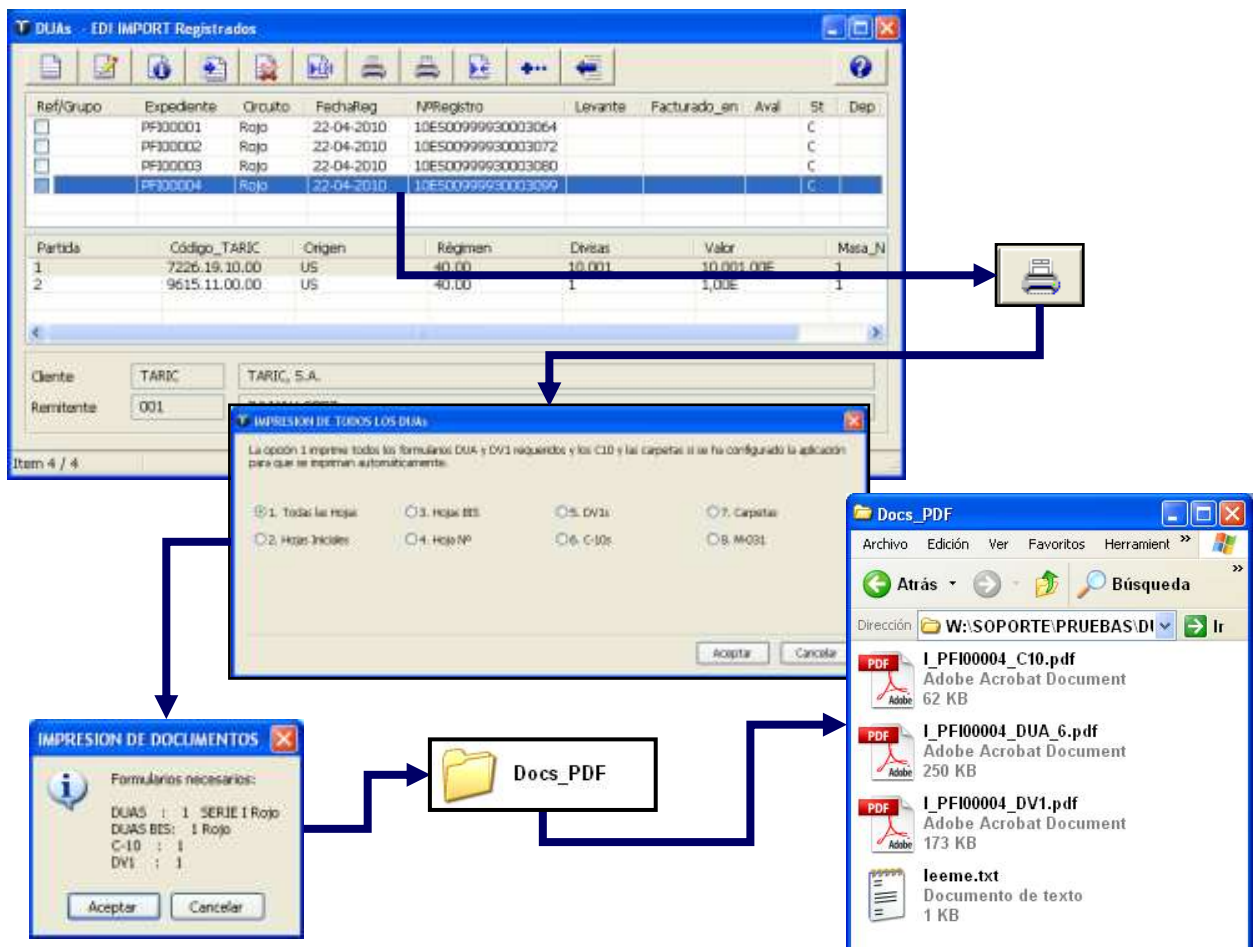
DUAs - EDI IMPORT Registrados

| Ref/Grupo | Expediente | Circuito | FechaReg | NºRegistro | Levante | Facturado_en | Aval | St | Dep |
|---|---|---|---|---|---|---|---|---|---|
| | PFI00001 | Rojo | 22-04-2010 | 10ES00999930003064 | | | | C | |
| | PFI00002 | Rojo | 22-04-2010 | 10ES00999930003072 | | | | C | |
| | PFI00003 | Rojo | 22-04-2010 | 10ES00999930003080 | | | | C | |
| | PFI00004 | Rojo | 22-04-2010 | 10ES00999930003099 | | | | C | |

| Partida | Código_TARIC | Origen | Régimen | Divisas | Valor | Masa_N |
|---|---|---|---|---|---|---|
| 1 | 7226.19.10.00 | US | 40.00 | 10.001 | 10.001,00E | 1 |
| 2 | 9615.11.00.00 | US | 40.00 | 1 | 1,00E | 1 |

Cliente TARIC TARIC, S.A.
Remitente 001

Item 4 / 4

IMPRESION DE TODOS LOS DUAs

La opción 1 imprime todos los formularios DUA y DV1 requeridos y los C10 y las carpetas si se ha configurado la aplicación para que se impriman automáticamente.

1. Todas las Hojas
3. Hojas BIS
5. DV1s
7. Carpetas
2. Hojas Iniciales
4. Hoja Nº
6. C-10s
8. M-031

Aceptar Cancelar

IMPRESION DE DOCUMENTOS

Formularios necesarios:

DUAS : 1 SERIE I Rojo
DUAS BIS: 1 Rojo
C-10 : 1
DV1 : 1

Aceptar Cancelar

Docs_PDF

Docs_PDF

Archivo Edición Ver Favoritos Herramient »

Atrás Búsqueda

Dirección W:\SOPORTE\PRUEBAS\D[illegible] Ir

I_PFI00004_C10.pdf
Adobe Acrobat Document
62 KB

I_PFI00004_DUA_6.pdf
Adobe Acrobat Document
250 KB

I_PFI00004_DV1.pdf
Adobe Acrobat Document
173 KB

leeme.txt
Documento de texto
1 KB